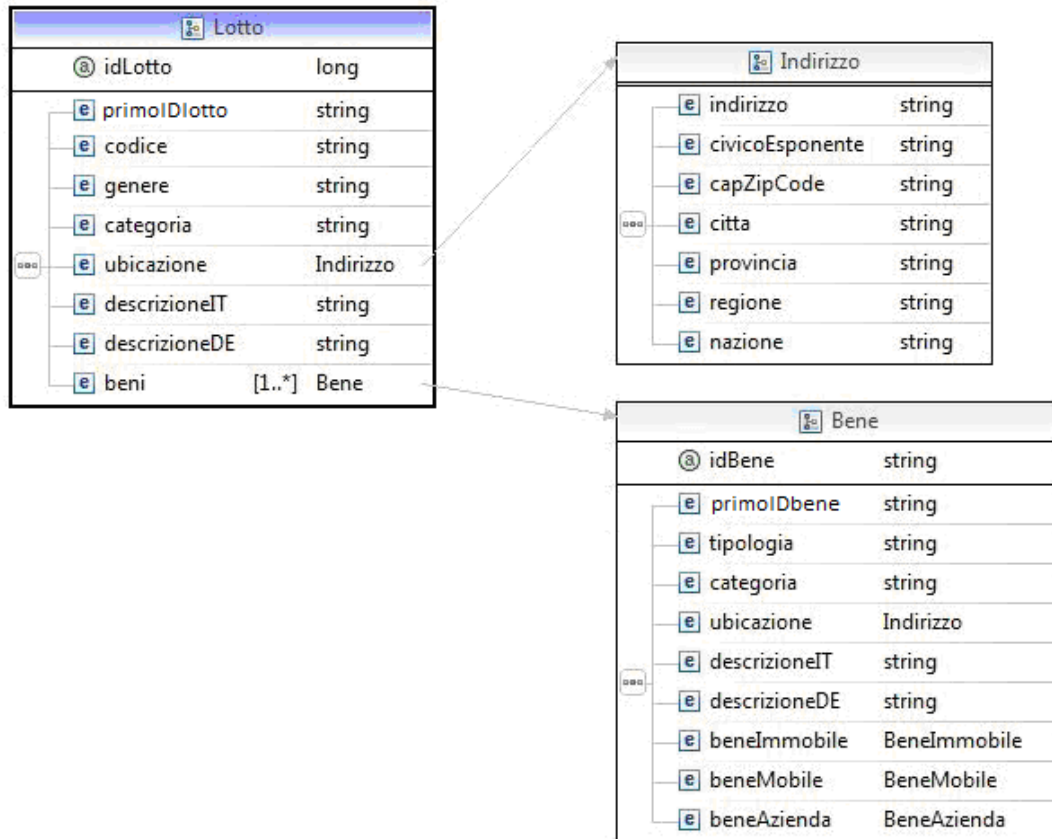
Lotto

| | |
|---|---|
| ⓐ idLotto | long |
| e primoIDlotto | string |
| e codice | string |
| e genere | string |
| e categoria | string |
| e ubicazione | Indirizzo |
| e descrizioneIT | string |
| e descrizioneDE | string |
| e beni [1..*] | Bene |

Indirizzo

| | |
|---|---|
| e indirizzo | string |
| e civicoEsponente | string |
| e capZipCode | string |
| e citta | string |
| e provincia | string |
| e regione | string |
| e nazione | string |

Bene

| | |
|---|---|
| ⓐ idBene | string |
| e primoIDbene | string |
| e tipologia | string |
| e categoria | string |
| e ubicazione | Indirizzo |
| e descrizioneIT | string |
| e descrizioneDE | string |
| e beneImmobile | BeneImmobile |
| e beneMobile | BeneMobile |
| e beneAzienda | BeneAzienda |